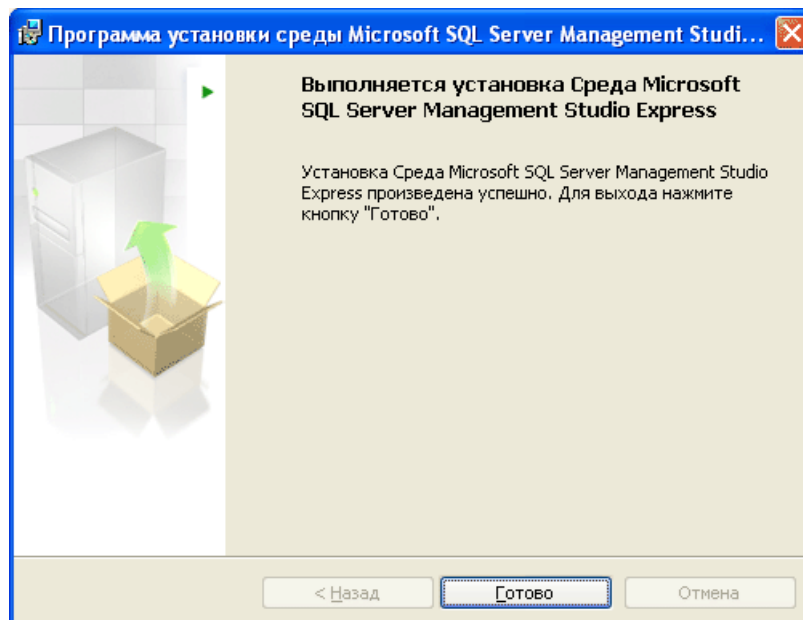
Программа установки среды Microsoft SQL Server Management Studi...

Выполняется установка Среда Microsoft SQL Server Management Studio Express

Установка Среда Microsoft SQL Server Management Studio Express произведена успешно. Для выхода нажмите кнопку "Готово".

< Назад

Готово

Отмена